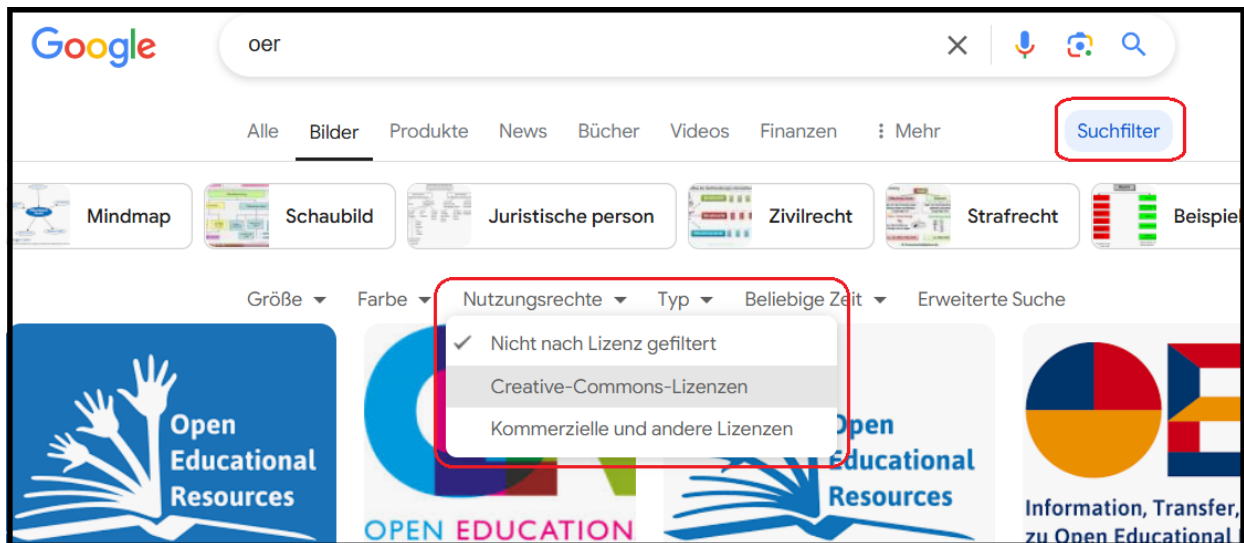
Google

oer

Alle Bilder Produkte News Bücher Videos Finanzen ⋮ Mehr Suchfilter

Mindmap Schaubild Juristische person Zivilrecht Strafrecht Beispiel

Größe Farbe Nutzungsrechte Typ Beliebige Zeit Erweiterte Suche

✓ Nicht nach Lizenz gefiltert
Creative-Commons-Lizenzen
Kommerzielle und andere Lizenzen

Open Educational Resources

OPEN EDUCATION

Open Educational Resources

Information, Transfer, zu Open Educational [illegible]